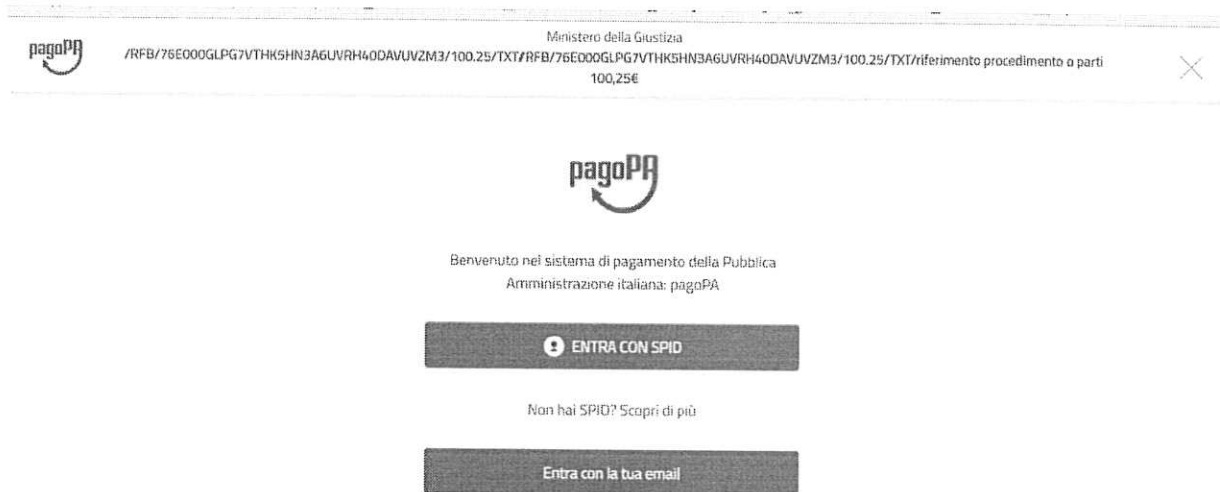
pagoPA

Ministero della Giustizia
/RFB/76E000GLPG7VTHK5HN3A6UVRH40DAVUVZM3/100.25/TXT/RFB/76E000GLPG7VTHK5HN3A6UVRH40DAVUVZM3/100.25/TXT/riferimento procedimento o parti
100,25€

pagoPA

Benvenuto nel sistema di pagamento della Pubblica Amministrazione italiana: pagoPA

ENTRA CON SPID

Non hai SPID? Scopri di più

Entra con la tua email